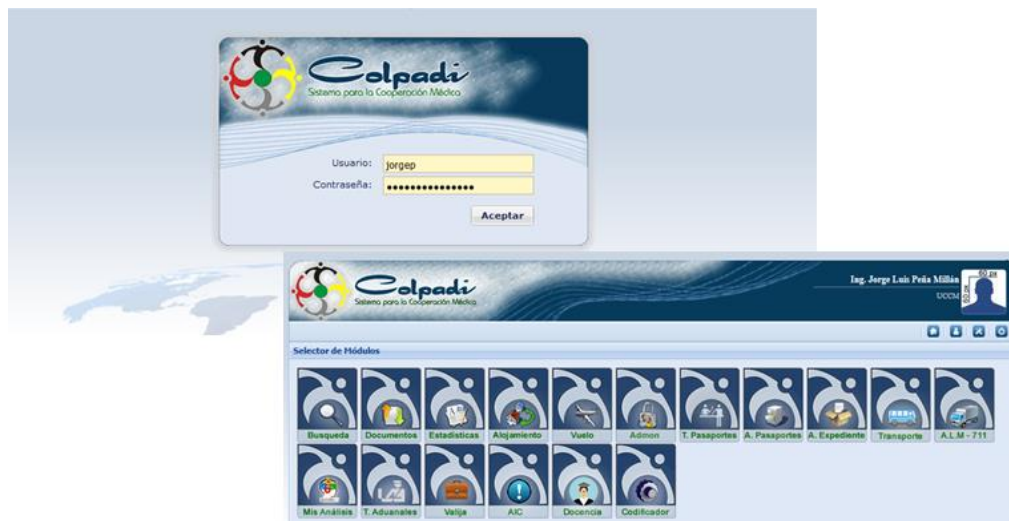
Colpadi
Sistema para la Cooperación Médica

Usuario: jorgep
Contraseña: ••••••••••••••••
Aceptar

Colpadi
Sistema para la Cooperación Médica

Ing. Jorge Luis Peña Millán
UCCM

Selector de Módulos

Busqueda
Documentos
Estadisticas
Alojamiento
Vuelo
Admon
T. Pasaportes
A. Pasaportes
A. Expediente
Transporte
A.L.M - 711
Mis Análisis
T. Aduanales
Valija
AIC
Docencia
Codificador